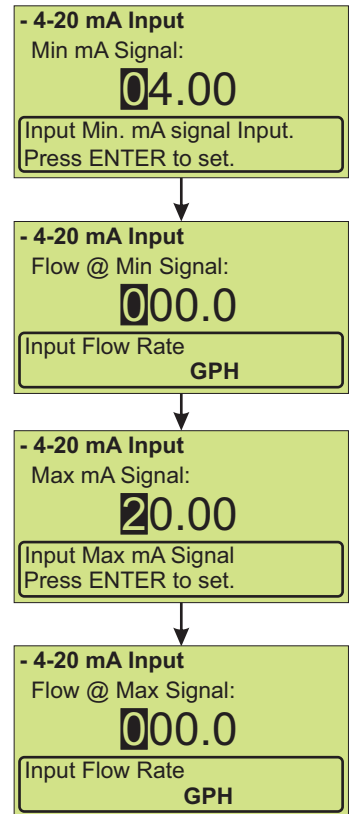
- 4-20 mA Input
Min mA Signal:
04.00
Input Min. mA signal Input.
Press ENTER to set.

- 4-20 mA Input
Flow @ Min Signal:
000.0
Input Flow Rate
GPH

- 4-20 mA Input
Max mA Signal:
20.00
Input Max mA Signal
Press ENTER to set.

- 4-20 mA Input
Flow @ Max Signal:
000.0
Input Flow Rate
GPH